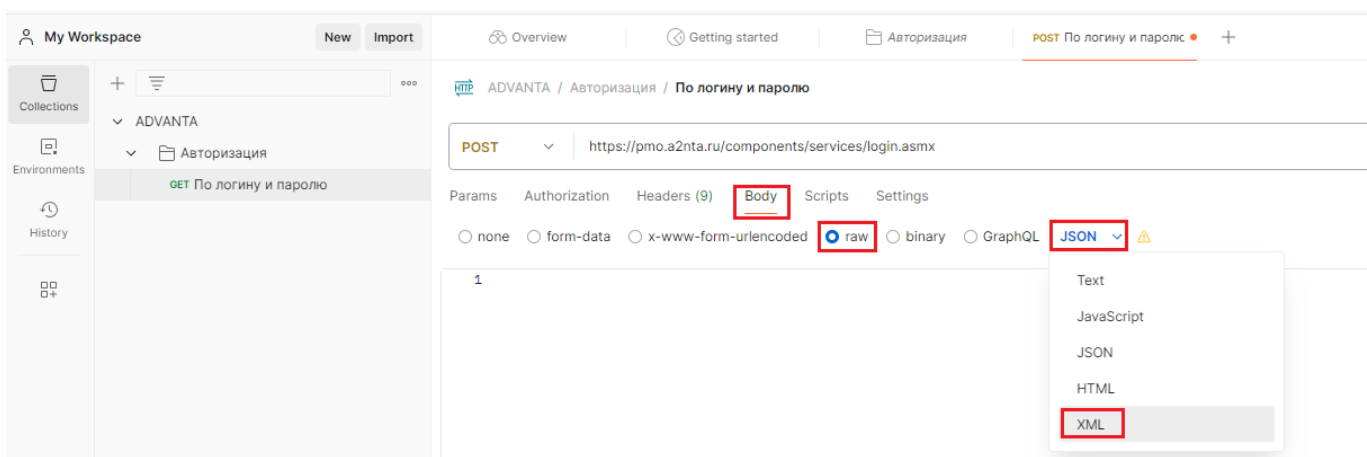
My Workspace New Import

Overview Getting started Авторизация POST По логину и паролю +

Collections
Environments
History

ADVANTA
Авторизация
GET По логину и паролю

HTTP ADVANTA / Авторизация / По логину и паролю

POST https://pmo.a2nta.ru/components/services/login.asmx

Params Authorization Headers (9) Body Scripts Settings

none form-data x-www-form-urlencoded raw binary GraphQL JSON

1

Text
JavaScript
JSON
HTML
XML